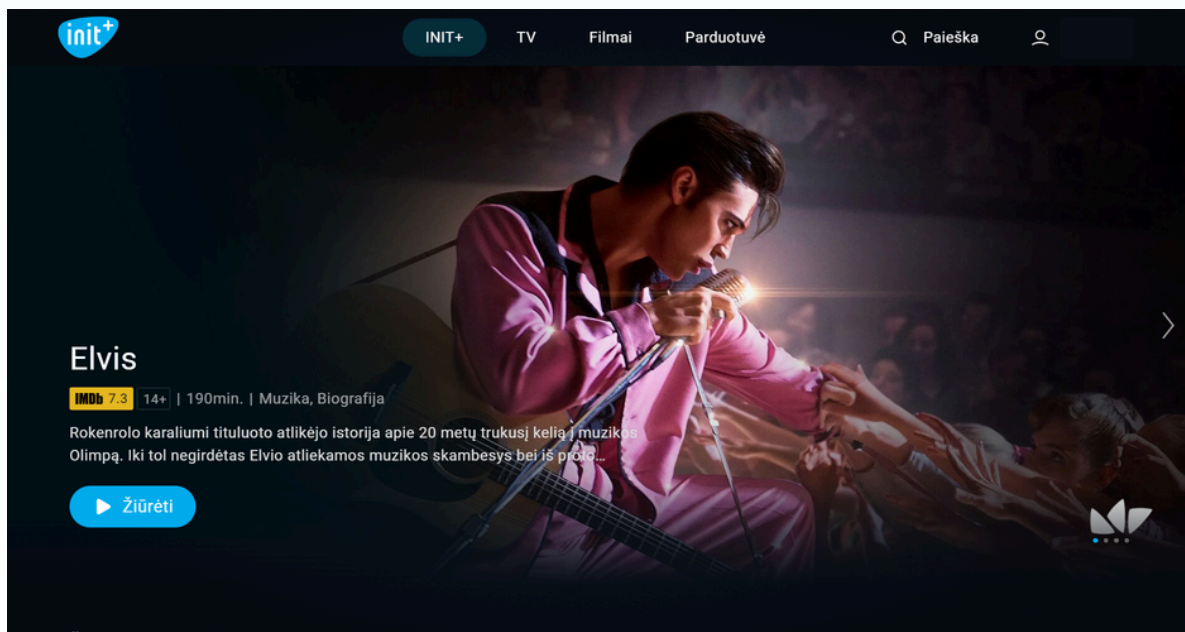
init+

INIT+ TV Filmai Parduotuvė Paieška

Elvis

IMDb 7.3 14+ | 190min. | Muzika, Biografija

Rokenrolo karaliumi tituluoto atlikėjo istorija apie 20 metų trukusį kelią į muzikos Olimpą. Iki tol negirdėtas Elvio atliekamos muzikos skambesys bei iš proto...

Žiūrėti